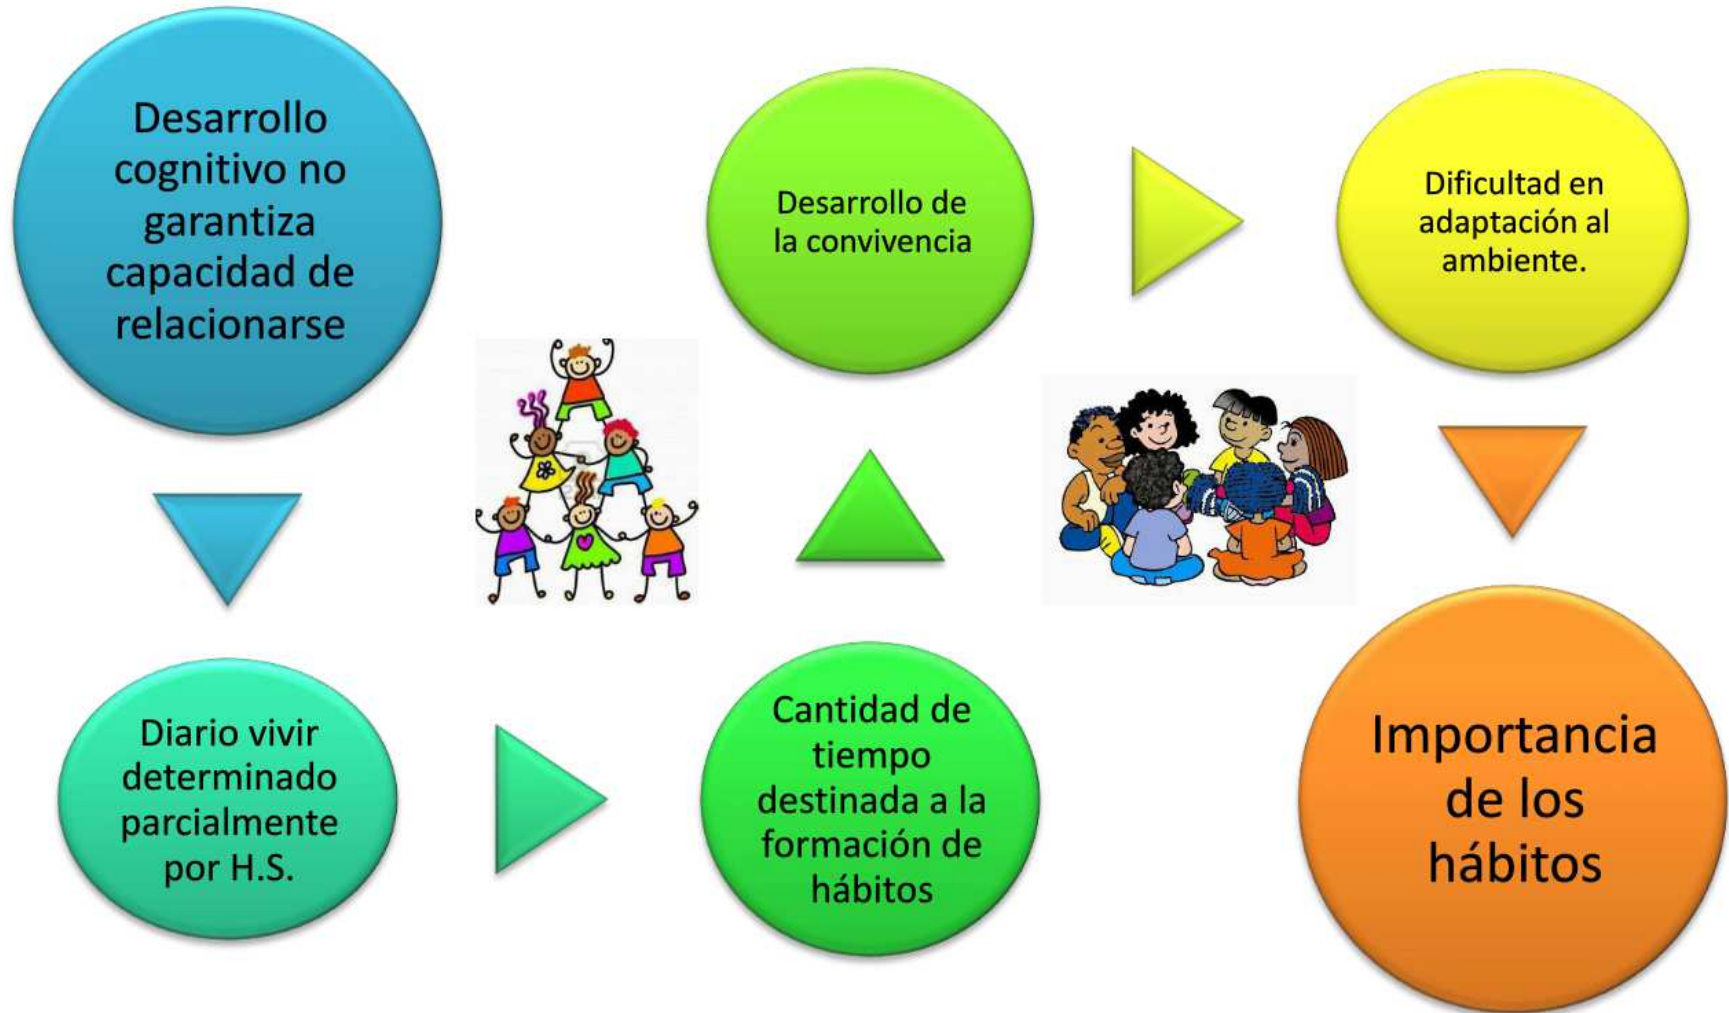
Desarrollo cognitivo no garantiza capacidad de relacionarse

Diario vivir determinado parcialmente por H.S.

Cantidad de tiempo destinada a la formación de hábitos

Desarrollo de la convivencia

Dificultad en adaptación al ambiente.

Importancia de los hábitos